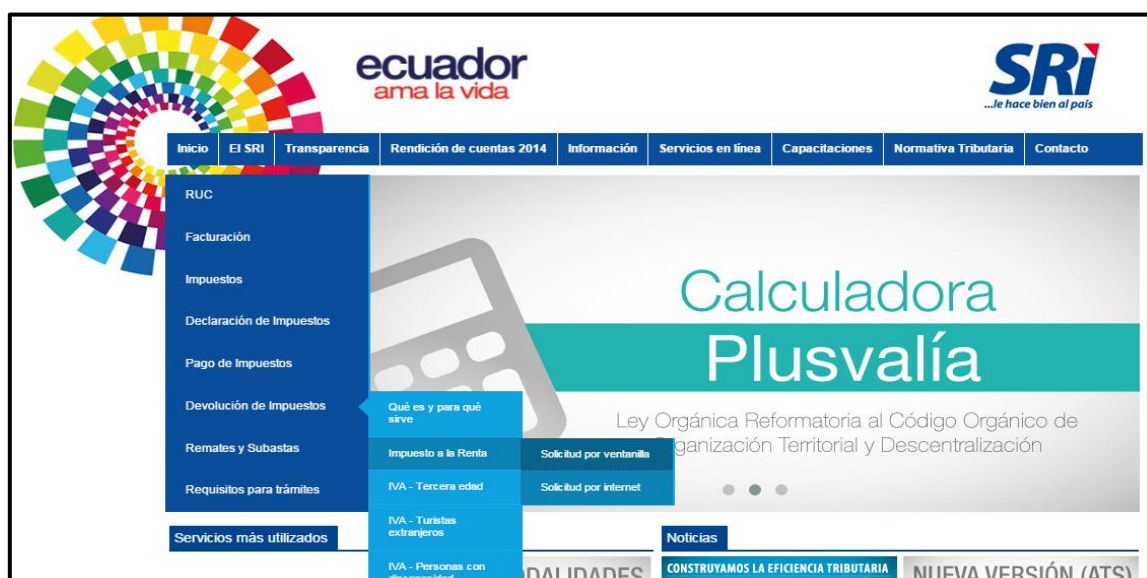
ecuador
ama la vida

SRi
...le hace bien al país

Inicio | El SRI | Transparencia | Rendición de cuentas 2014 | Información | Servicios en línea | Capacitaciones | Normativa Tributaria | Contacto

RUC
Facturación
Impuestos
Declaración de Impuestos
Pago de Impuestos
Devolución de Impuestos
Remates y Subastas
Requisitos para trámites

Qué es y para qué sirve
Impuesto a la Renta
IVA - Tercera edad
IVA - Turistas extranjeros
IVA - Personas con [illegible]

Solicitud por ventanilla
Solicitud por internet

Calculadora
Plusvalía
Ley Orgánica Reformatoria al Código Orgánico de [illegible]ganización Territorial y Descentralización

Servicios más utilizados

Noticias
CONSTRUYAMOS LA EFICIENCIA TRIBUTARIA
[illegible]DALIDADES
NUEVA VERSIÓN (ATS)